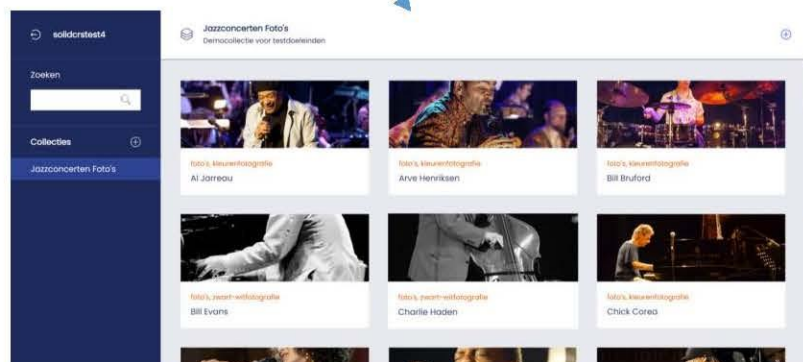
solidcrstest4

Zoeken

Collecties

Jazzconcerten Foto's

Jazzconcerten Foto's
Democollectie voor testdoeleinden

foto's, kleurenfotografie
Al Jarreau

foto's, kleurenfotografie
Arve Henriksen

foto's, kleurenfotografie
Bill Bruford

foto's, zwart-witfotografie
Bill Evans

foto's, zwart-witfotografie
Charlie Haden

foto's, kleurenfotografie
Chick Corea